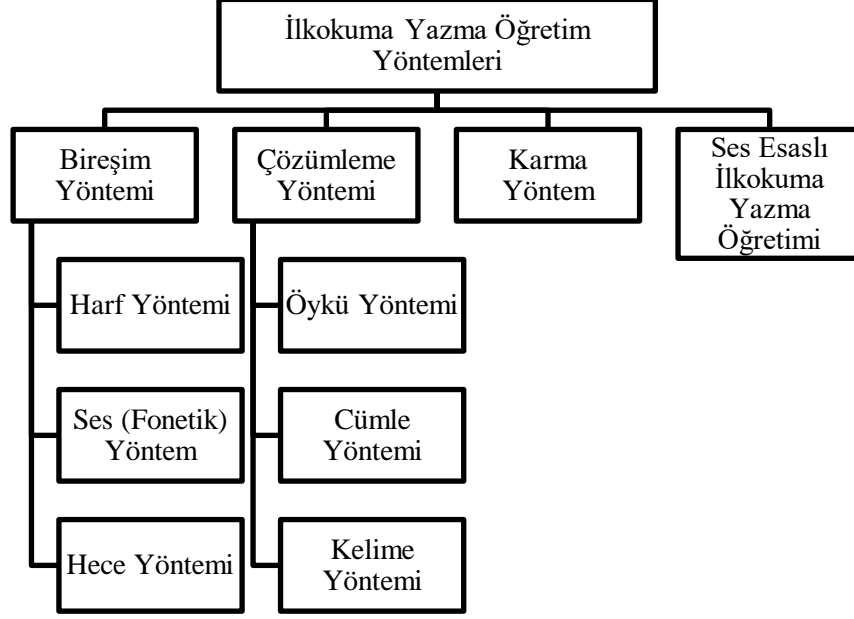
İlkokuma Yazma Öğretim Yöntemleri

Bireşim Yöntemi

Harf Yöntemi

Ses (Fonetik) Yöntem

Hece Yöntemi

Çözümleme Yöntemi

Öykü Yöntemi

Cümle Yöntemi

Kelime Yöntemi

Karma Yöntem

Ses Esaslı İlkokuma Yazma Öğretimi